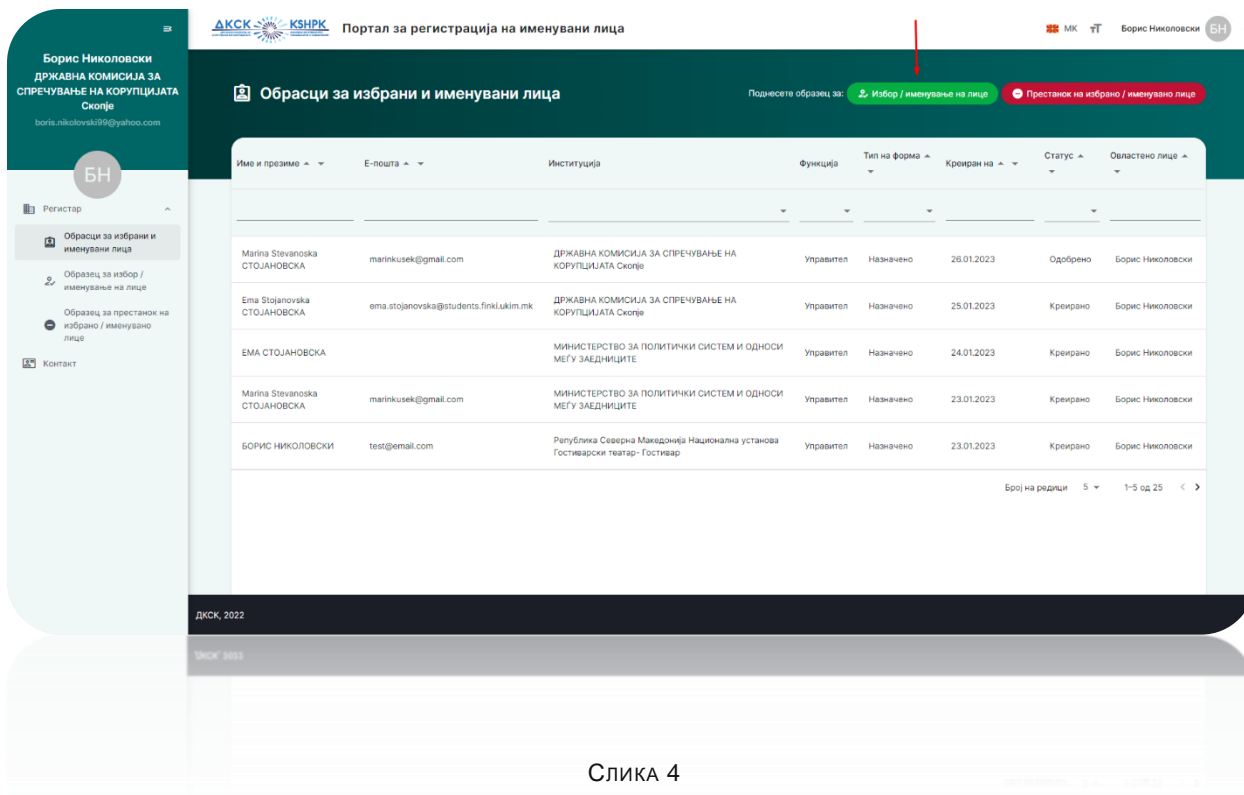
Борис Николовски
ДРЖАВНА КОМИСИЈА ЗА СПРЕЧУВАЊЕ НА КОРУПЦИЈАТА Скопје
boris.nikolovski99@yahoo.com

БН

Регистар
Обрасци за избрани и именувани лица
Образец за избор / именување на лице
Образец за престанок на избрано / именувано лице
Контакт

ДКСК KSHPK Портал за регистрација на именувани лица

МК Борис Николовски БН

Обрасци за избрани и именувани лица

Поднесете образец за: Избор / именување на лице Престанок на избрано / именувано лице

| Име и презиме | Е-пошта | Институција | Функција | Тип на форма | Креиран на | Статус | Овластено лице |
|---|---|---|---|---|---|---|---|
| Marina Stevanoska СТОЈАНОВСКА | marinkusek@gmail.com | ДРЖАВНА КОМИСИЈА ЗА СПРЕЧУВАЊЕ НА КОРУПЦИЈАТА Скопје | Управител | Назначено | 26.01.2023 | Одобрено | Борис Николовски |
| Ema Stojanovska СТОЈАНОВСКА | ema.stojanovska@students.finki.ukim.mk | ДРЖАВНА КОМИСИЈА ЗА СПРЕЧУВАЊЕ НА КОРУПЦИЈАТА Скопје | Управител | Назначено | 25.01.2023 | Креирано | Борис Николовски |
| ЕМА СТОЈАНОВСКА | | МИНИСТЕРСТВО ЗА ПОЛИТИЧКИ СИСТЕМ И ОДНОСИ МЕЃУ ЗАЕДНИЦИТЕ | Управител | Назначено | 24.01.2023 | Креирано | Борис Николовски |
| Marina Stevanoska СТОЈАНОВСКА | marinkusek@gmail.com | МИНИСТЕРСТВО ЗА ПОЛИТИЧКИ СИСТЕМ И ОДНОСИ МЕЃУ ЗАЕДНИЦИТЕ | Управител | Назначено | 23.01.2023 | Креирано | Борис Николовски |
| БОРИС НИКОЛОВСКИ | test@email.com | Република Северна Македонија Национална установа Гостиварски театар- Гостивар | Управител | Назначено | 23.01.2023 | Креирано | Борис Николовски |

Број на редици 5 1–5 од 25

ДКСК, 2022

Слика 4